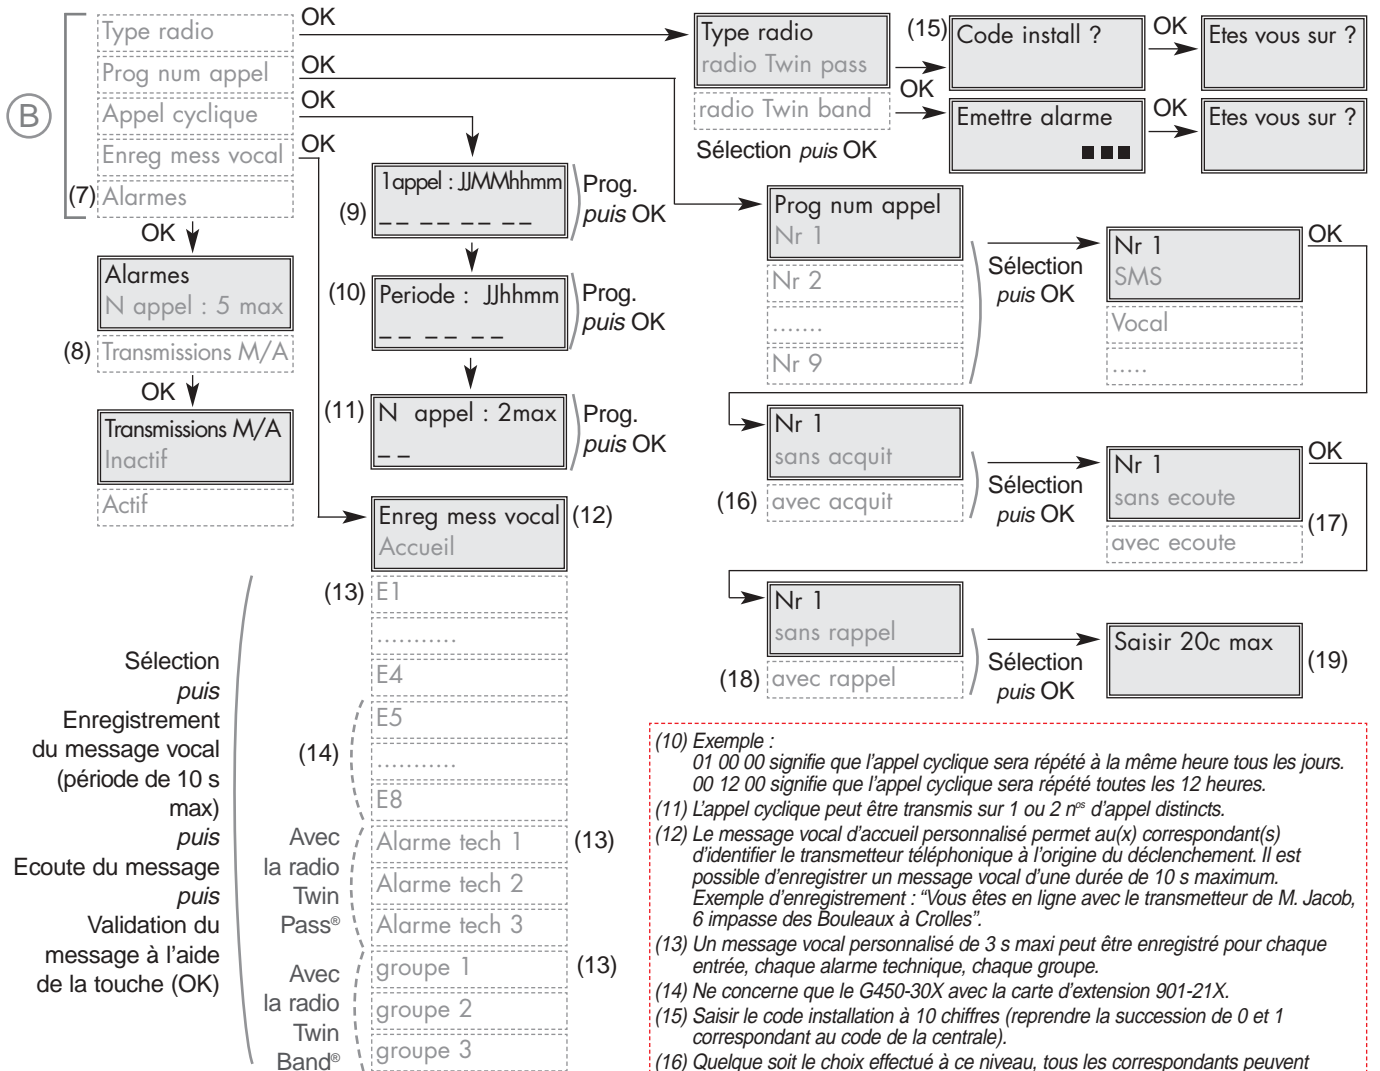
B

Type radio
Prog num appel
Appel cyclique
Enreg mess vocal
(7) Alarmes

OK
OK
OK
OK

OK
Alarmes
N appel : 5 max
(8) Transmissions M/A
OK
Transmissions M/A
Inactif
Actif

(9) 1appel : JJMMhhmm
__ __ __ __
Prog. puis OK

(10) Periode : JJhhmm
__ __ __
Prog. puis OK

(11) N appel : 2max
_ _
Prog. puis OK

Enreg mess vocal (12)
Accueil
(13) E1
..........
E4
E5
..........
E8
Alarme tech 1 (13)
Alarme tech 2
Alarme tech 3
groupe 1 (13)
groupe 2
groupe 3

(14)

Sélection puis Enregistrement du message vocal (période de 10 s max) puis Ecoute du message puis Validation du message à l'aide de la touche (OK)

Avec la radio Twin Pass®

Avec la radio Twin Band®

Type radio
radio Twin pass
radio Twin band
Sélection puis OK

(15) Code install ?
OK
Etes vous sur ?
OK
Emettre alarme
■■■
OK
Etes vous sur ?

Prog num appel
Nr 1
Nr 2
.......
Nr 9
Sélection puis OK
Nr 1
SMS
Vocal
.....
OK

Nr 1
sans acquit
(16) avec acquit
Sélection puis OK
Nr 1
sans ecoute
avec ecoute
OK
(17)

Nr 1
sans rappel
(18) avec rappel
Sélection puis OK
Saisir 20c max
(19)

(10) Exemple :
01 00 00 signifie que l'appel cyclique sera répété à la même heure tous les jours.
00 12 00 signifie que l'appel cyclique sera répété toutes les 12 heures.
(11) L'appel cyclique peut être transmis sur 1 ou 2 n$^{os}$ d'appel distincts.
(12) Le message vocal d'accueil personnalisé permet au(x) correspondant(s) d'identifier le transmetteur téléphonique à l'origine du déclenchement. Il est possible d'enregistrer un message vocal d'une durée de 10 s maximum. Exemple d'enregistrement : "Vous êtes en ligne avec le transmetteur de M. Jacob, 6 impasse des Bouleaux à Crolles".
(13) Un message vocal personnalisé de 3 s maxi peut être enregistré pour chaque entrée, chaque alarme technique, chaque groupe.
(14) Ne concerne que le G450-30X avec la carte d'extension 901-21X.
(15) Saisir le code installation à 10 chiffres (reprendre la succession de 0 et 1 correspondant au code de la centrale).
(16) Quelque soit le choix effectué à ce niveau, tous les correspondants peuvent